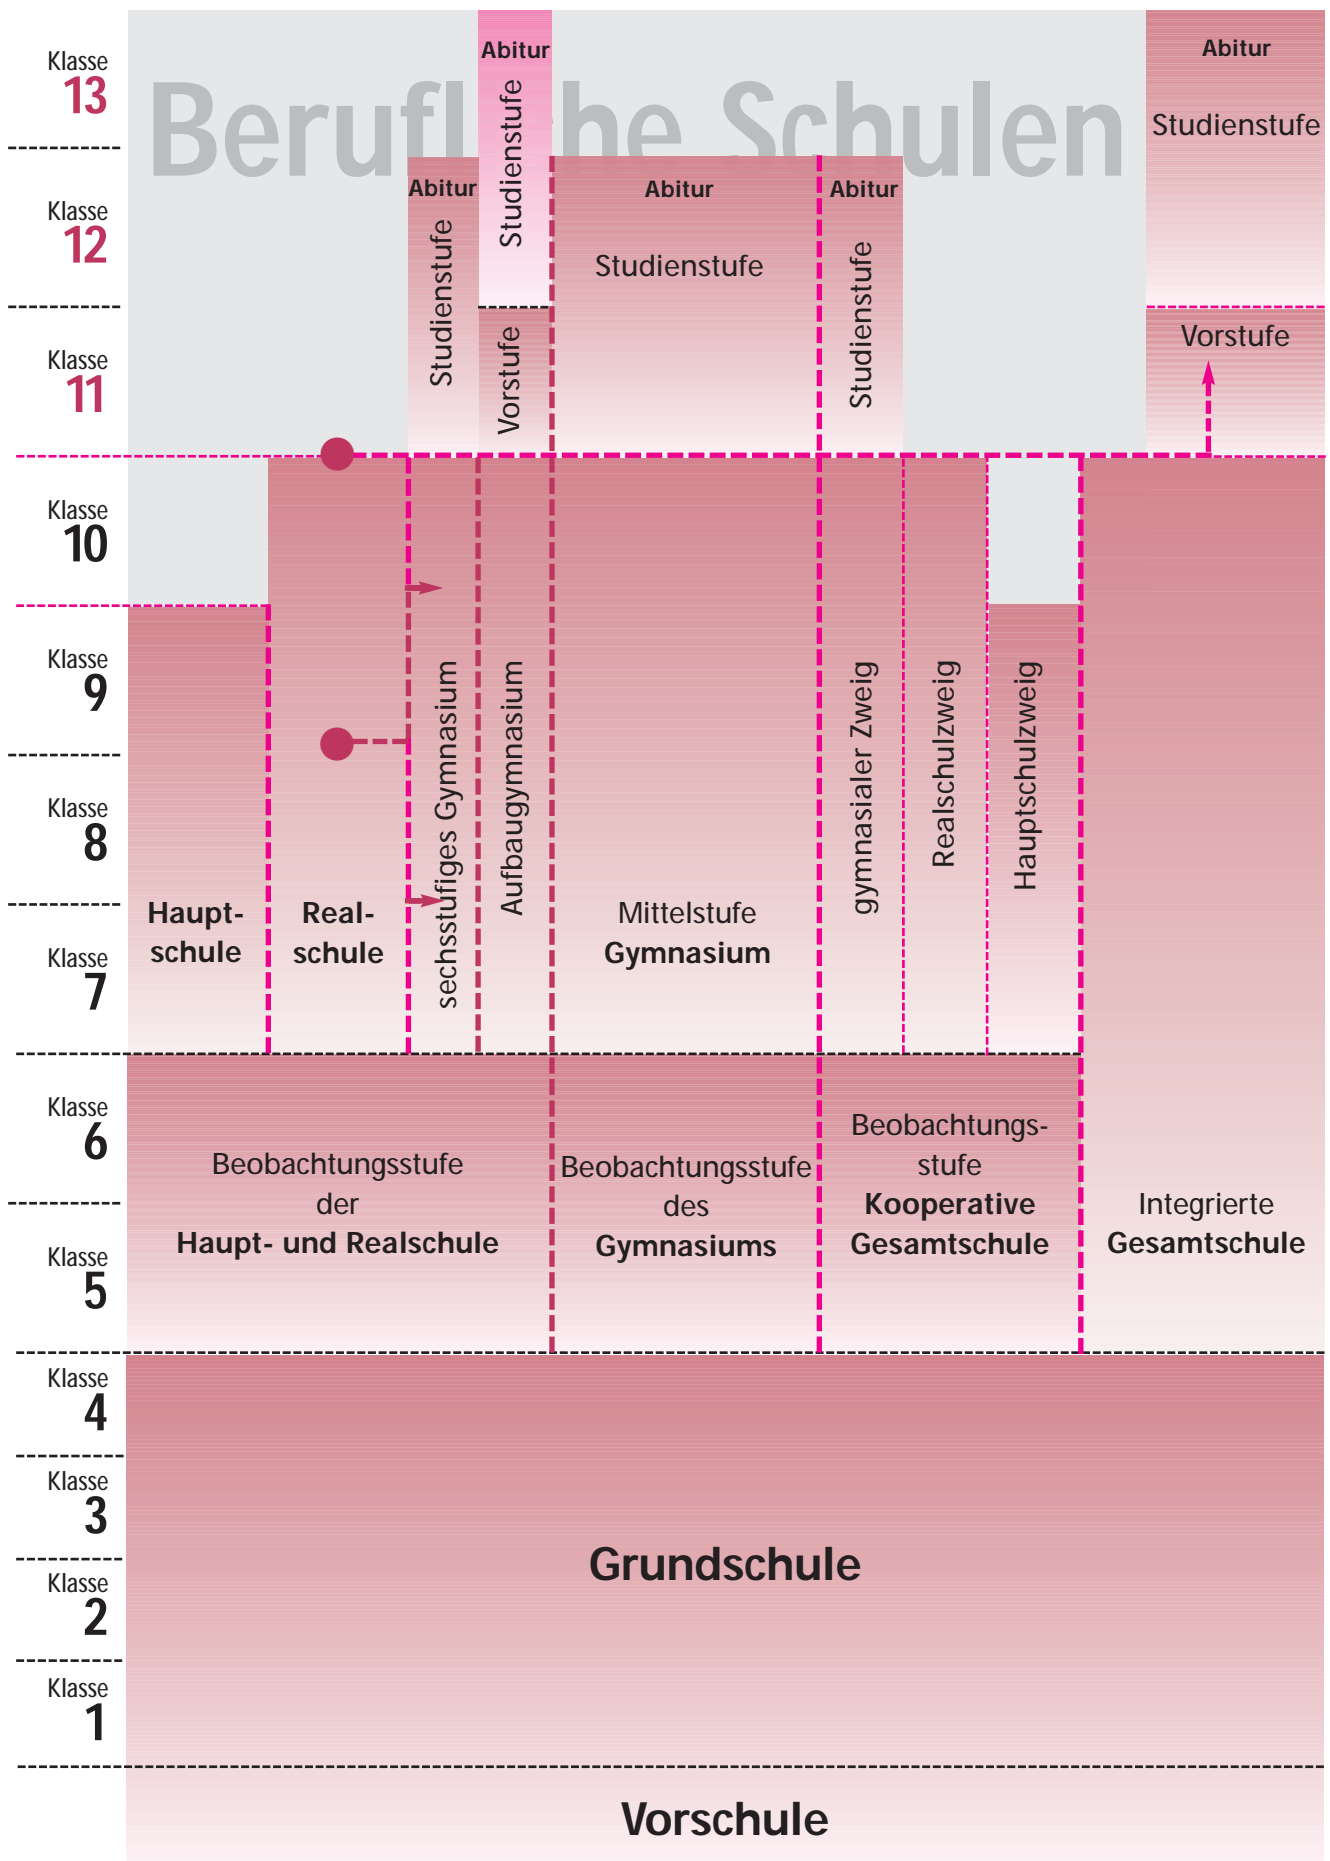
Klasse 13

Klasse 12

Klasse 11

Klasse 10

Klasse 9

Klasse 8

Klasse 7

Klasse 6

Klasse 5

Klasse 4

Klasse 3

Klasse 2

Klasse 1

Berufl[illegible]che Schulen

Abitur
Studienstufe
Vorstufe

Abitur
Studienstufe

Abitur
Studienstufe

Abitur
Studienstufe

Abitur
Studienstufe
Vorstufe

Haupt-schule

Real-schule

sechsstufiges Gymnasium

Aufbaugymnasium

Mittelstufe
Gymnasium

gymnasialer Zweig

Realschulzweig

Hauptschulzweig

Beobachtungsstufe
der
Haupt- und Realschule

Beobachtungsstufe
des
Gymnasiums

Beobachtungs-stufe
Kooperative
Gesamtschule

Integrierte
Gesamtschule

Grundschule

Vorschule